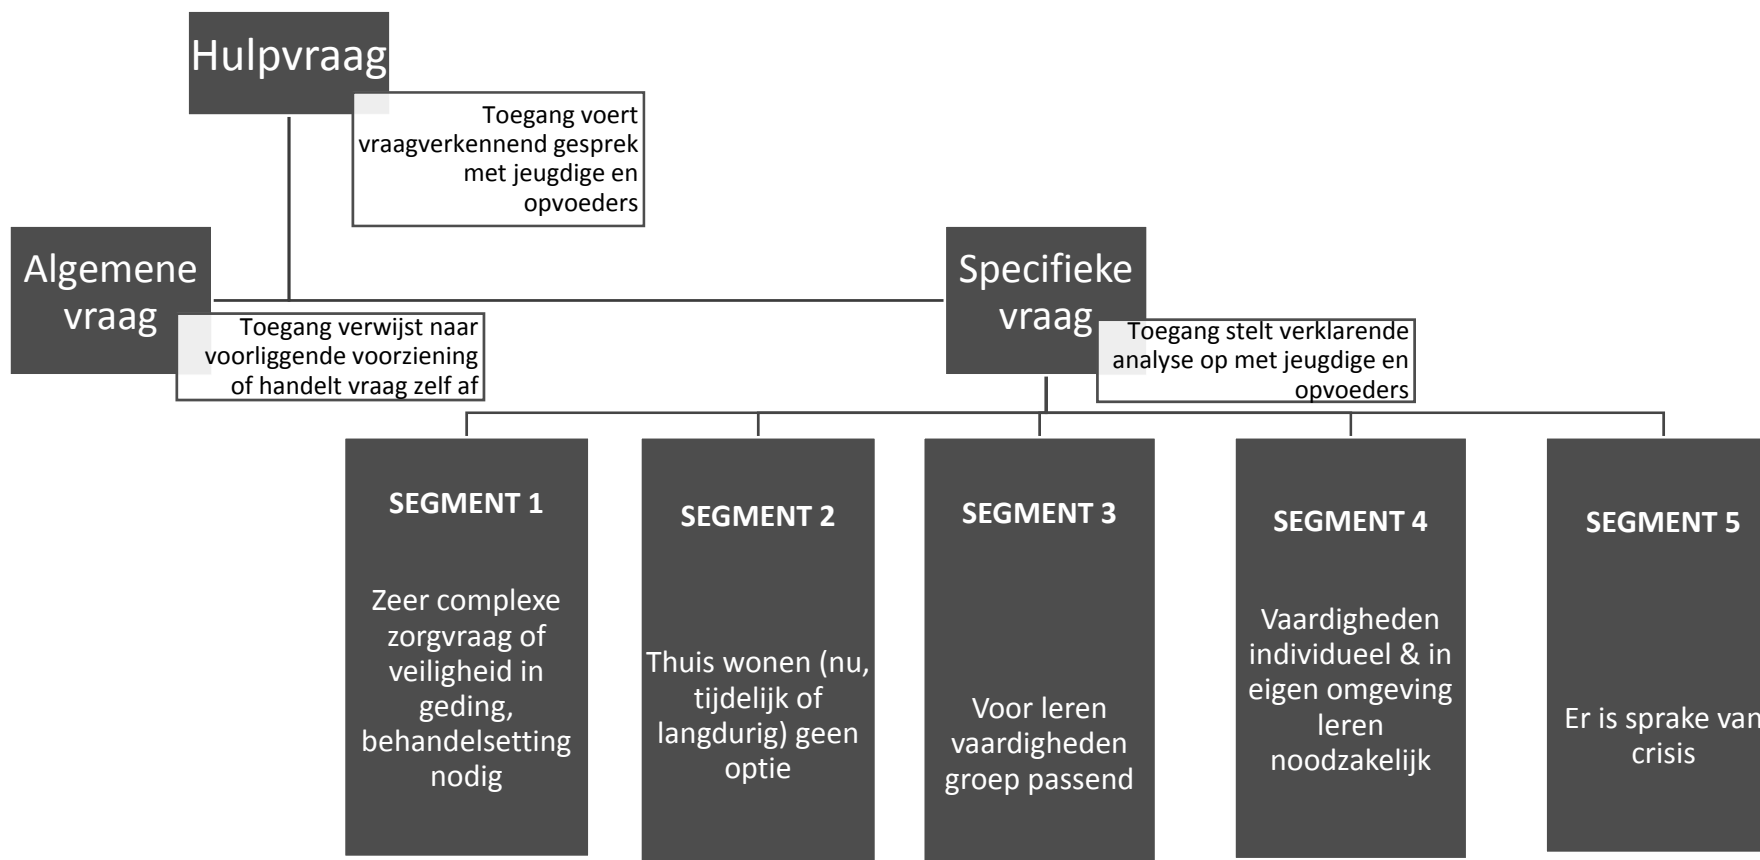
Hulpvraag

Toegang voert vraagverkennend gesprek met jeugdige en opvoeders

Algemene vraag

Toegang verwijst naar voorliggende voorziening of handelt vraag zelf af

Specifieke vraag

Toegang stelt verklarende analyse op met jeugdige en opvoeders

SEGMENT 1

Zeer complexe zorgvraag of veiligheid in geding, behandelsetting nodig

SEGMENT 2

Thuis wonen (nu, tijdelijk of langdurig) geen optie

SEGMENT 3

Voor leren vaardigheden groep passend

SEGMENT 4

Vaardigheden individueel & in eigen omgeving leren noodzakelijk

SEGMENT 5

Er is sprake van crisis